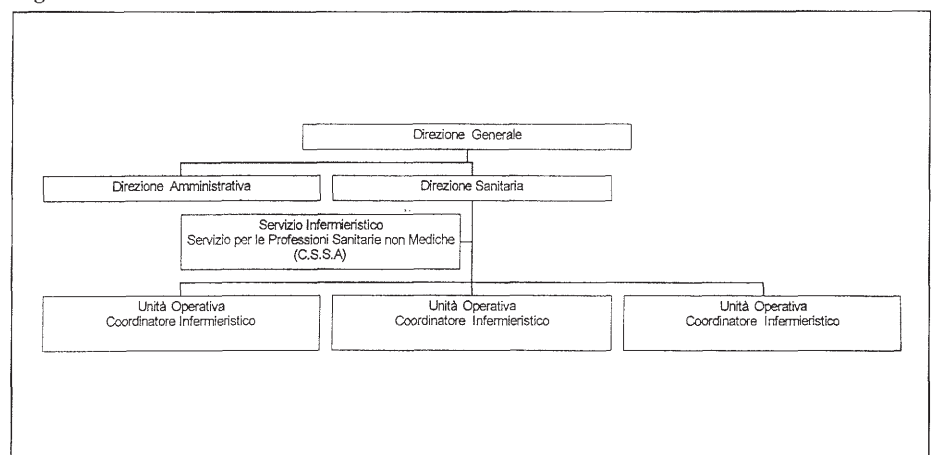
Direzione Generale

Direzione Amministrativa

Direzione Sanitaria

Servizio Infermieristico
Servizio per le Professioni Sanitarie non Mediche
(C.S.S.A)

Unità Operativa
Coordinatore Infermieristico

Unità Operativa
Coordinatore Infermieristico

Unità Operativa
Coordinatore Infermieristico